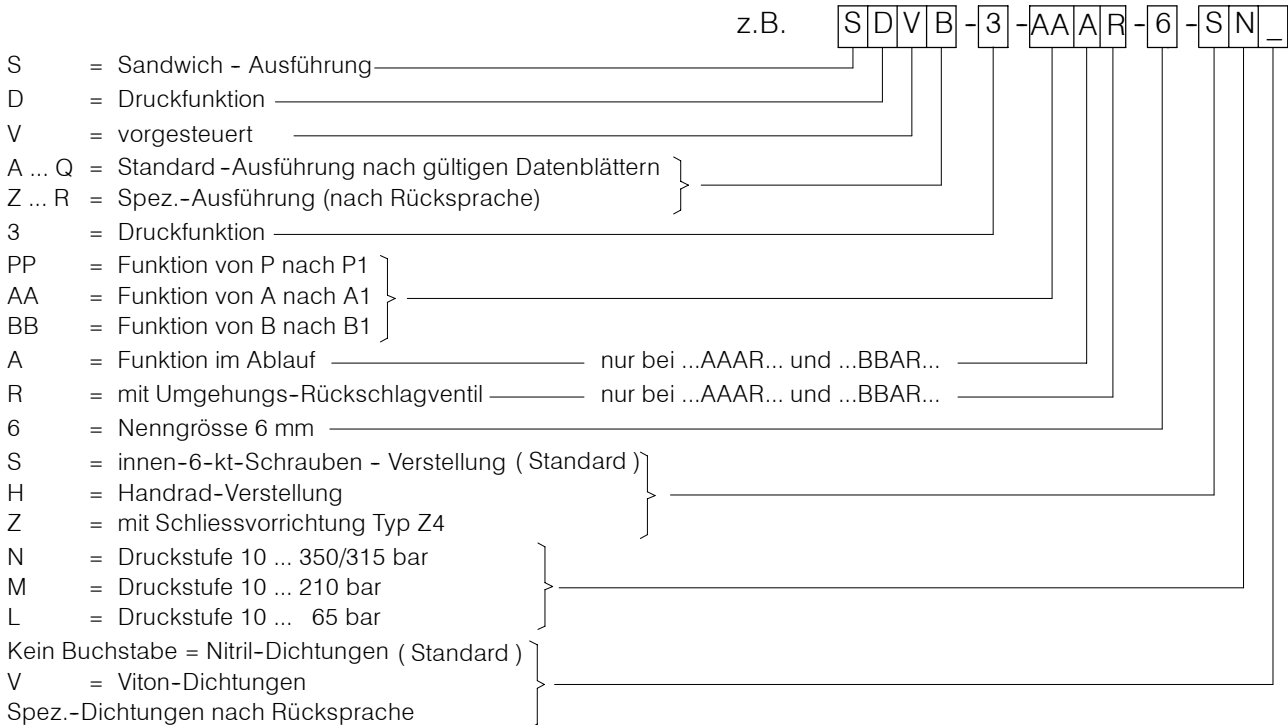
z.B. S D V B - 3 - AA A R - 6 - S N _

S = Sandwich - Ausführung
D = Druckfunktion
V = vorgesteuert
A ... Q = Standard -Ausführung nach gültigen Datenblättern
Z ... R = Spez.-Ausführung (nach Rücksprache)
3 = Druckfunktion
PP = Funktion von P nach P1
AA = Funktion von A nach A1
BB = Funktion von B nach B1
A = Funktion im Ablauf nur bei ...AAAR... und ...BBAR...
R = mit Umgehungs-Rückschlagventil nur bei ...AAAR... und ...BBAR...
6 = Nenngrösse 6 mm
S = innen-6-kt-Schrauben - Verstellung ( Standard )
H = Handrad-Verstellung
Z = mit Schliessvorrichtung Typ Z4
N = Druckstufe 10 ... 350/315 bar
M = Druckstufe 10 ... 210 bar
L = Druckstufe 10 ... 65 bar
Kein Buchstabe = Nitril-Dichtungen ( Standard )
V = Viton-Dichtungen
Spez.-Dichtungen nach Rücksprache